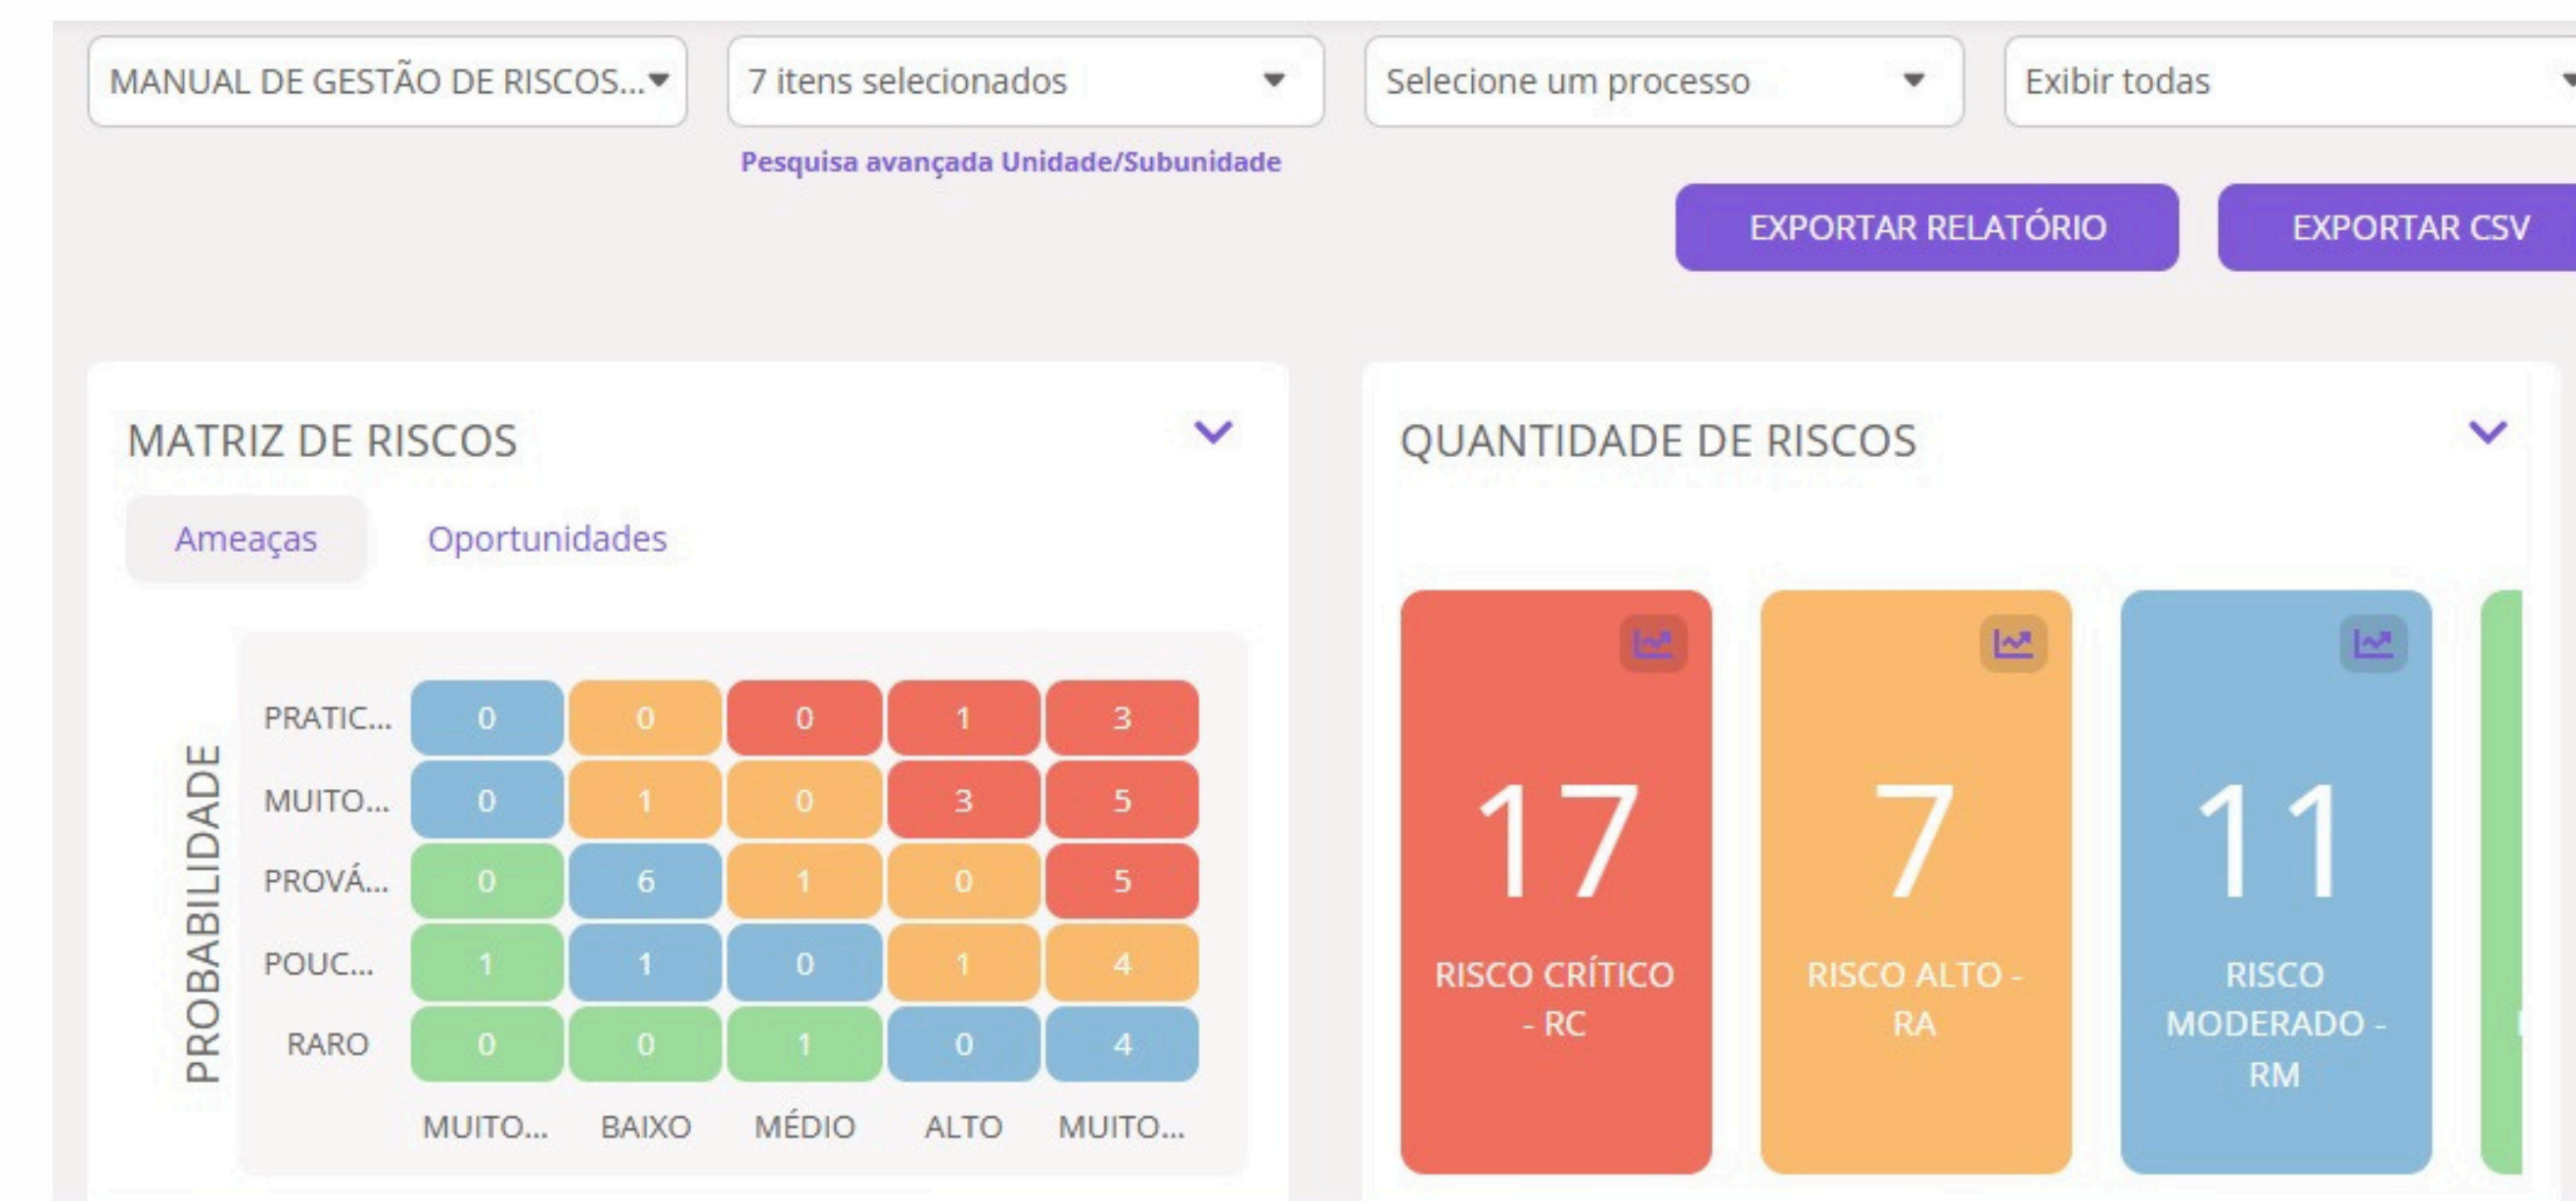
MANUAL DE GESTÃO DE RISCOS...

7 itens selecionados

Selecione um processo

Exibir todas

Pesquisa avançada Unidade/Subunidade

EXPORTAR RELATÓRIO

EXPORTAR CSV

MATRIZ DE RISCOS

Ameaças

Oportunidades

PROBABILIDADE

|  | MUITO... | BAIXO | MÉDIO | ALTO | MUITO... |
|---|---|---|---|---|---|
| PRATIC... | 0 | 0 | 0 | 1 | 3 |
| MUITO... | 0 | 1 | 0 | 3 | 5 |
| PROVÁ... | 0 | 6 | 1 | 0 | 5 |
| POUC... | 1 | 1 | 0 | 1 | 4 |
| RARO | 0 | 0 | 1 | 0 | 4 |

QUANTIDADE DE RISCOS

17
RISCO CRÍTICO - RC

7
RISCO ALTO - RA

11
RISCO MODERADO - RM